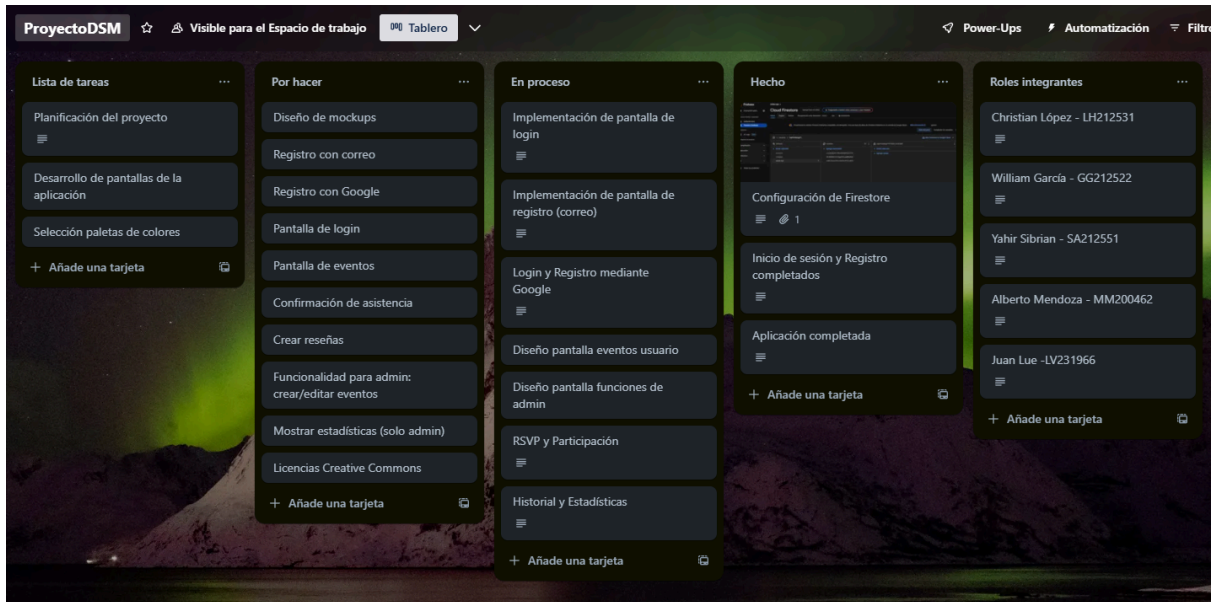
ProyectoDSM ☆ Visible para el Espacio de trabajo Tablero Power-Ups Automatización Filtro

Lista de tareas ...
Planificación del proyecto
Desarrollo de pantallas de la aplicación
Selección paletas de colores
+ Añade una tarjeta

Por hacer ...
Diseño de mockups
Registro con correo
Registro con Google
Pantalla de login
Pantalla de eventos
Confirmación de asistencia
Crear reseñas
Funcionalidad para admin: crear/editar eventos
Mostrar estadísticas (solo admin)
Licencias Creative Commons
+ Añade una tarjeta

En proceso ...
Implementación de pantalla de login
Implementación de pantalla de registro (correo)
Login y Registro mediante Google
Diseño pantalla eventos usuario
Diseño pantalla funciones de admin
RSVP y Participación
Historial y Estadísticas
+ Añade una tarjeta

Hecho ...
Cloud Firestore
Configuración de Firestore
1
Inicio de sesión y Registro completados
Aplicación completada
+ Añade una tarjeta

Roles integrantes ...
Christian López - LH212531
William García - GG212522
Yahir Sibrian - SA212551
Alberto Mendoza - MM200462
Juan Lue -LV231966
+ Añade una tarjeta